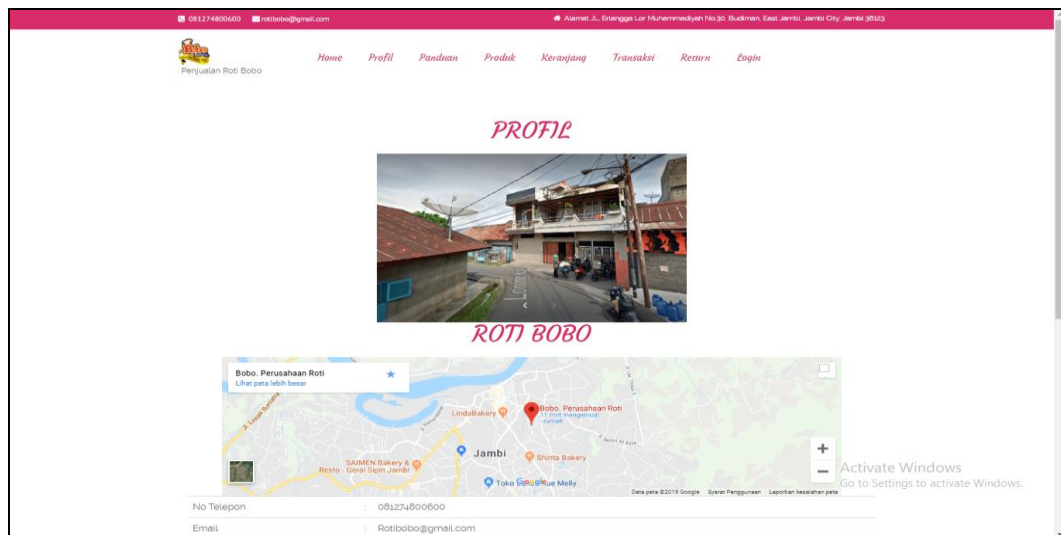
081274800600 rotibobo@gmail.com

Alamat JL. Erlangga Lor Muhammadiyah No.30. Budiman, East Jambi, Jambi City, Jambi 36123

Bobo

Penjualan Roti Bobo

Home Profil Panduan Produk Keranjang Transaksi Return Login

PROFIL

ROTI BOBO

Bobo. Perusahaan Roti
Lihat peta lebih besar

LindaBakery

Bobo. Perusahaan Roti
11 mnt mengemudi
rumah

Jambi

Shinta Bakery

SAIMEN Bakery & Resto - Gerai Sipin Jambi

Toko Roti Kue Melly

+
−

Data peta ©2019 Google Syarat Penggunaan Laporkan kesalahan peta

Activate Windows
Go to Settings to activate Windows.

| No Telepon | : 081274800600 |
|---|---|
| Email | : Rotibobo@gmail.com |